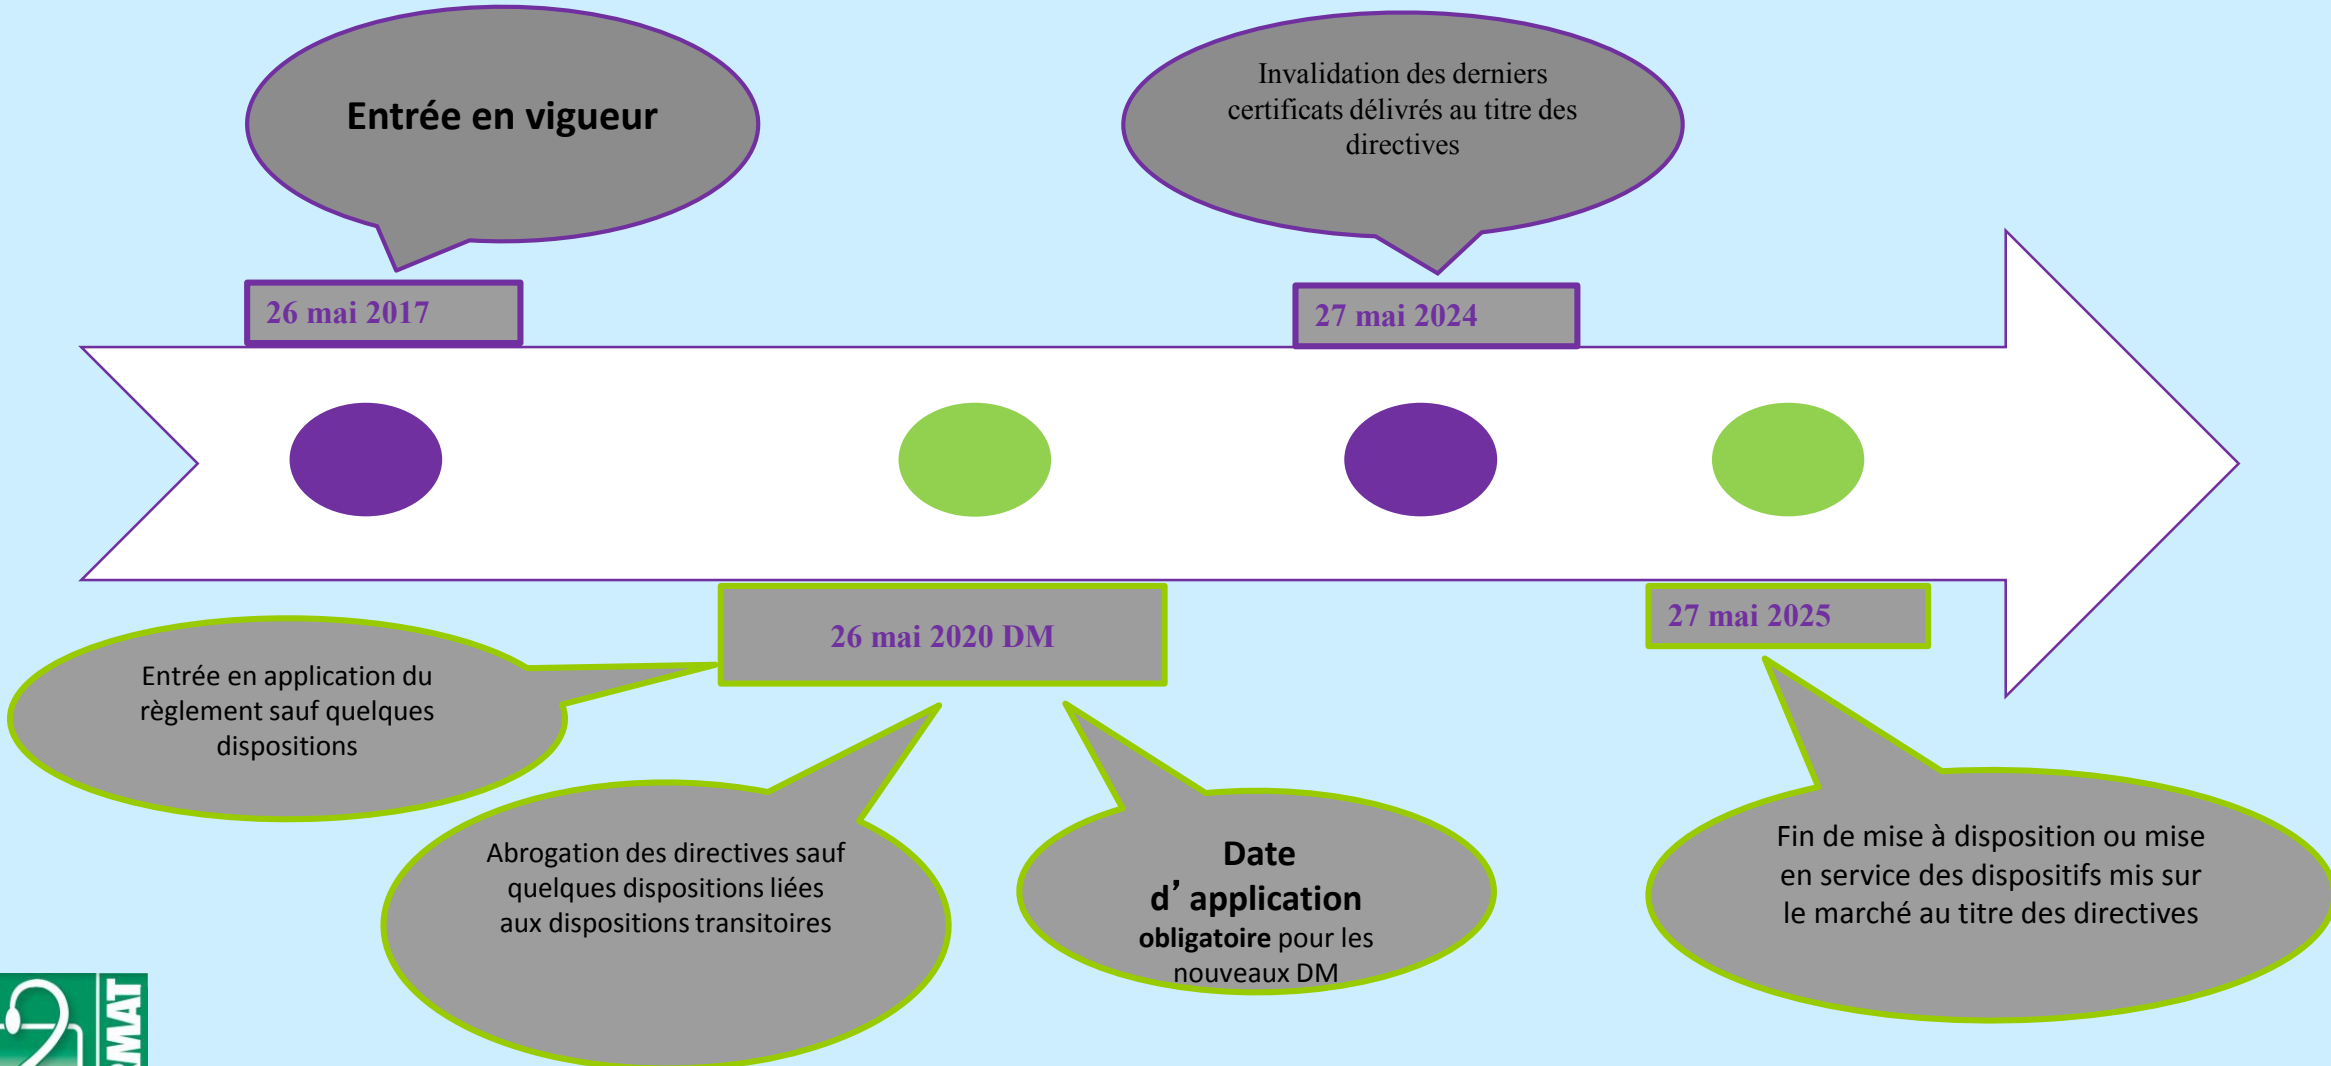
Entrée en vigueur

26 mai 2017

Invalidation des derniers certificats délivrés au titre des directives

27 mai 2024

26 mai 2020 DM

27 mai 2025

Entrée en application du règlement sauf quelques dispositions

Abrogation des directives sauf quelques dispositions liées aux dispositions transitoires

Date d’application **obligatoire** pour les nouveaux DM

Fin de mise à disposition ou mise en service des dispositifs mis sur le marché au titre des directives

RMAT